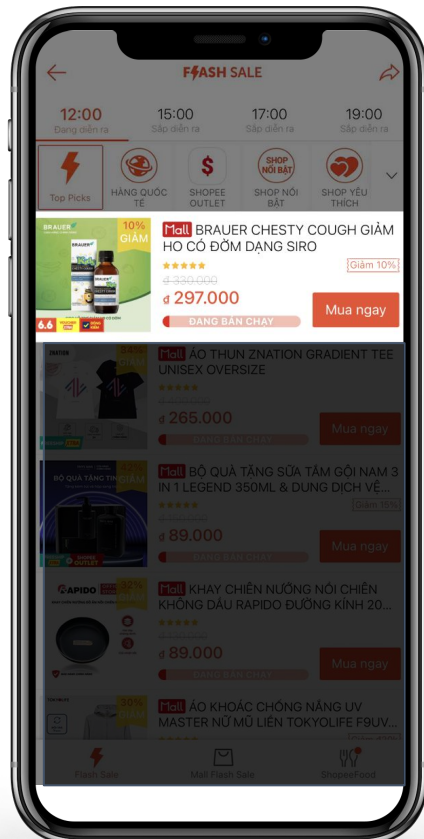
FLASH SALE

12:00
Đang diễn ra

15:00
Sắp diễn ra

17:00
Sắp diễn ra

19:00
Sắp diễn ra

Top Picks

HÀNG QUỐC TẾ

SHOPEE OUTLET

SHOP NỔI BẬT

SHOP YÊU THÍCH

BRAUER

10% GIẢM

6.6

Mall BRAUER CHESTY COUGH GIẢM HO CÓ ĐỜM DẠNG SIRO

Giảm 10%

đ 330.000

đ 297.000

ĐANG BÁN CHẠY

Mua ngay

ZNATION

Mall ÁO THUN ZNATION GRADIENT TEE UNISEX OVERSIZE

đ 265.000

ĐANG BÁN CHẠY

Mua ngay

BỘ QUÀ TẶNG TINH TẾ

Mall BỘ QUÀ TẶNG SỮA TẮM GỘI NAM 3 IN 1 LEGEND 350ML & DUNG DỊCH VỆ...

Giảm 10%

đ 89.000

ĐANG BÁN CHẠY

Mua ngay

RAPIDO

Mall KHAY CHIÊN NƯỚNG NỒI CHIÊN KHÔNG DẦU RAPIDO ĐƯỜNG KÍNH 20...

đ 89.000

ĐANG BÁN CHẠY

Mua ngay

Mall ÁO KHOÁC CHỐNG NẮNG UV MASTER NỮ MŨ LIỀN TOKYOLIFE F9UV...

Flash Sale

Mall Flash Sale

ShopeeFood